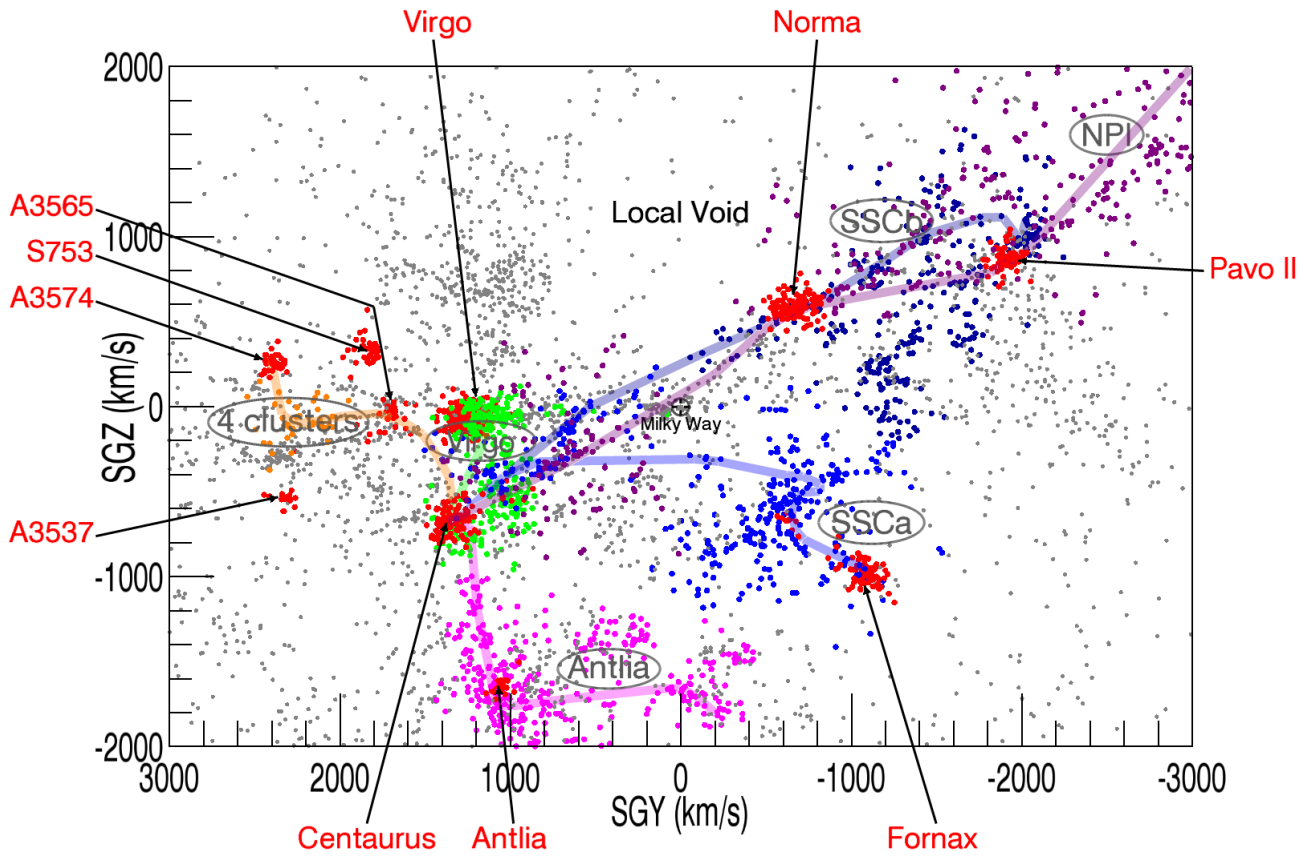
Virgo
Norma
2000
NPI
A3565
Local Void
SSCb
1000
Pavo II
S753
A3574
SGZ (km/s)
0
4 clusters
Virgo
Milky Way
-1000
A3537
SSCa
Antlia
-2000
3000
2000
1000
0
-1000
-2000
-3000
SGY (km/s)
Centaurus
Antlia
Fornax